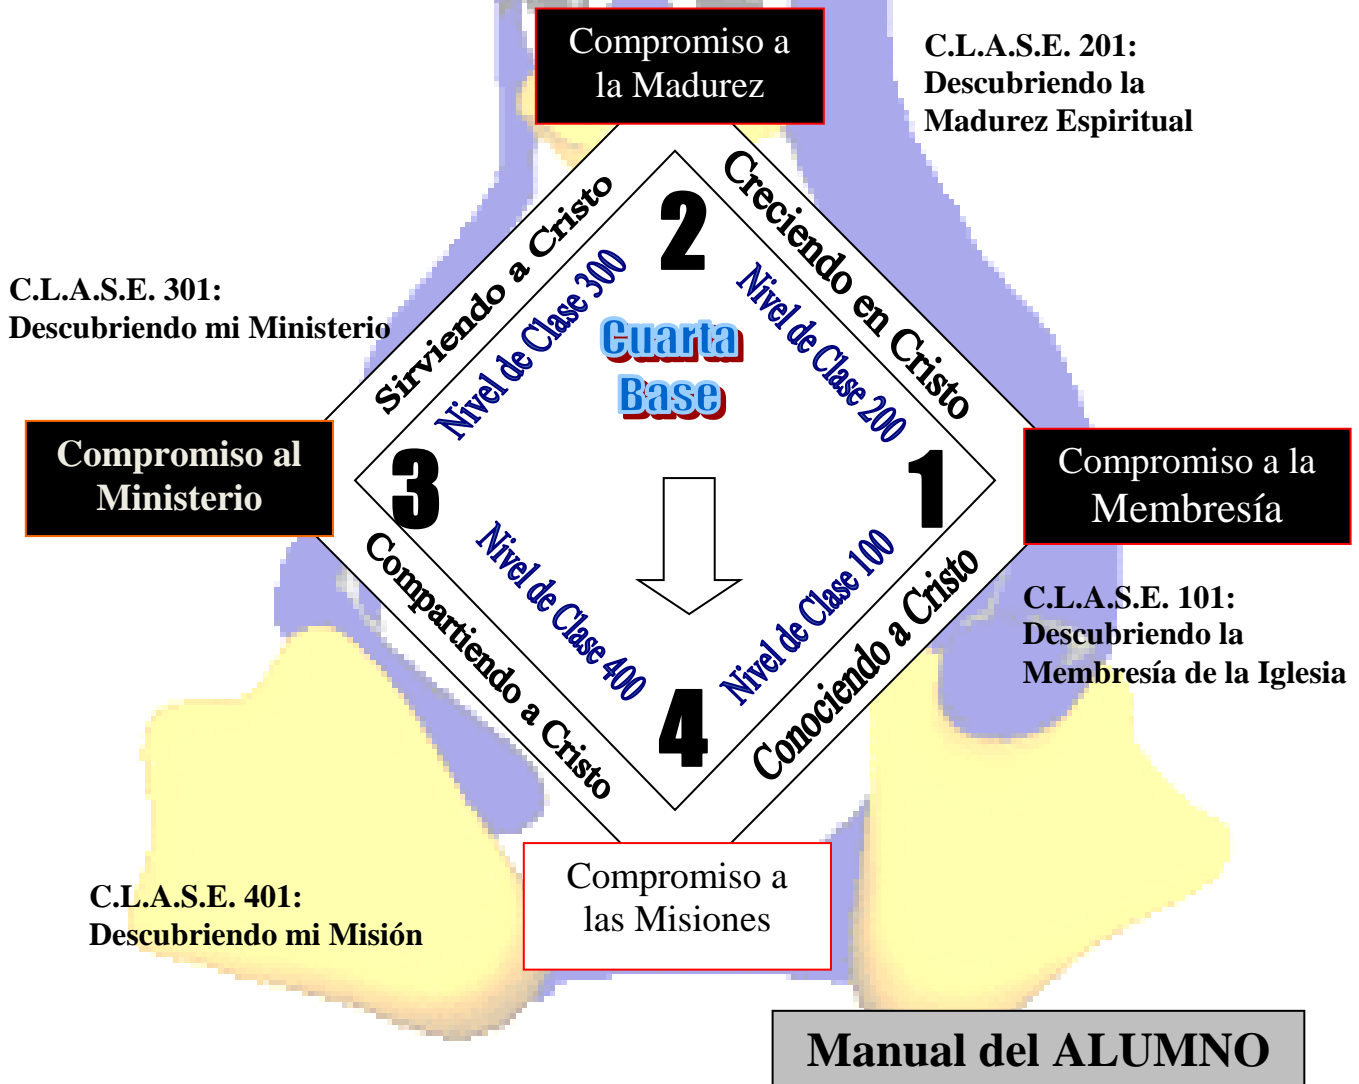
Compromiso a la Madurez

C.L.A.S.E. 201: Descubriendo la Madurez Espiritual

Sirviendo a Cristo

Creciendo en Cristo

2

Nivel de Clase 300

Nivel de Clase 200

C.L.A.S.E. 301: Descubriendo mi Ministerio

Cuarta Base

Compromiso al Ministerio

3

1

Compromiso a la Membresía

Compartiendo a Cristo

Nivel de Clase 400

Nivel de Clase 100

Conociendo a Cristo

C.L.A.S.E. 101: Descubriendo la Membresía de la Iglesia

4

C.L.A.S.E. 401: Descubriendo mi Misión

Compromiso a las Misiones

Manual del ALUMNO